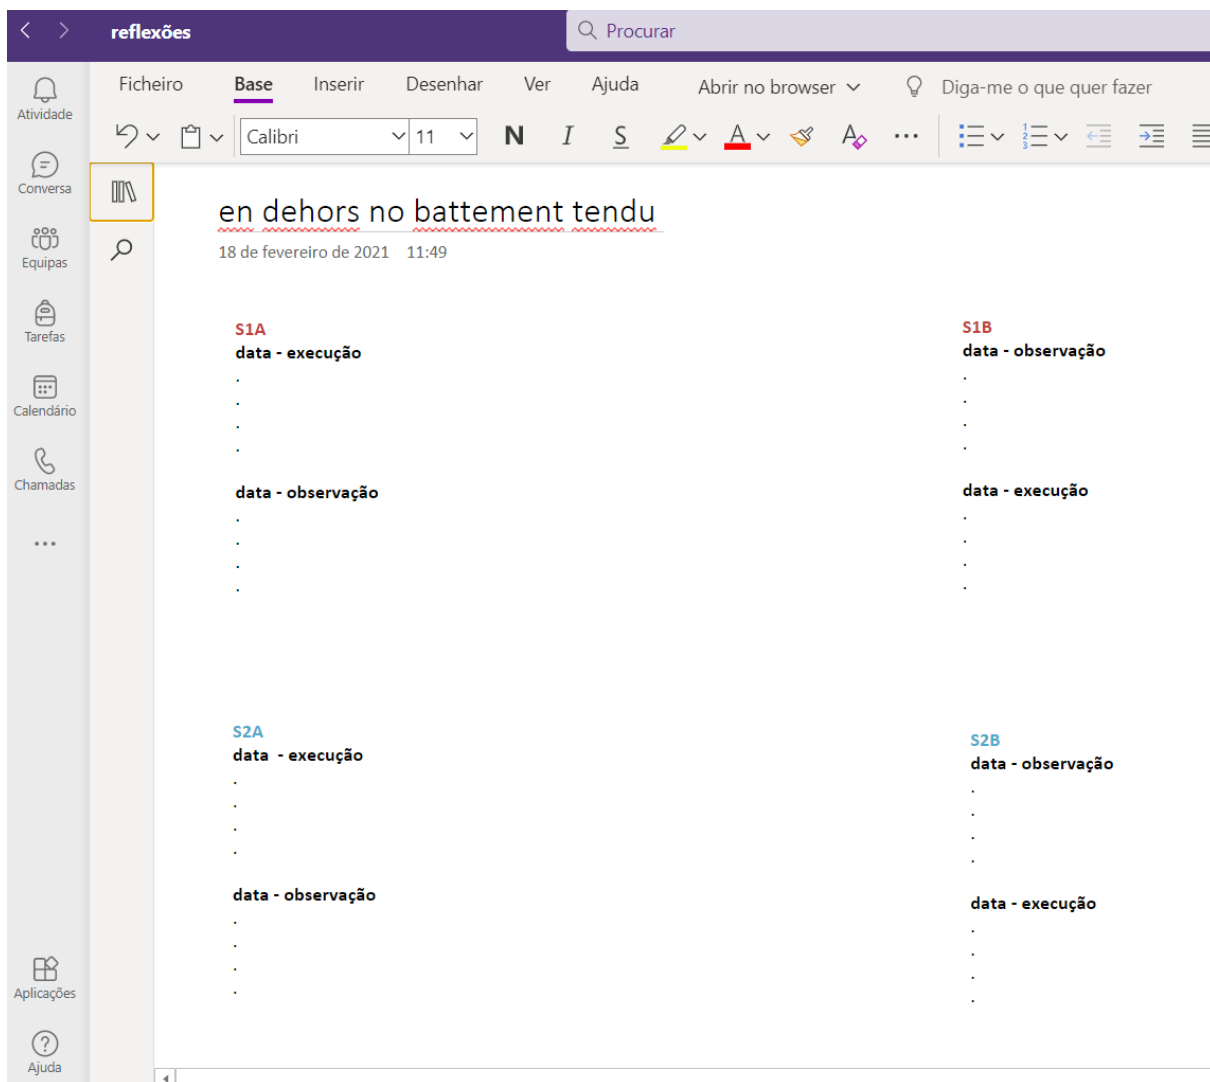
reflexões

Procurar

Atividade
Conversa
Equipas
Tarefas
Calendário
Chamadas
...
Aplicações
Ajuda

Ficheiro Base Inserir Desenhar Ver Ajuda Abrir no browser Diga-me o que quer fazer

Calibri 11 N I S ...

en dehors no battement tendu
18 de fevereiro de 2021 11:49

S1A
data - execução
.
.
.
.

data - observação
.
.
.
.

S1B
data - observação
.
.
.
.

data - execução
.
.
.
.

S2A
data - execução
.
.
.
.

data - observação
.
.
.
.

S2B
data - observação
.
.
.
.

data - execução
.
.
.
.